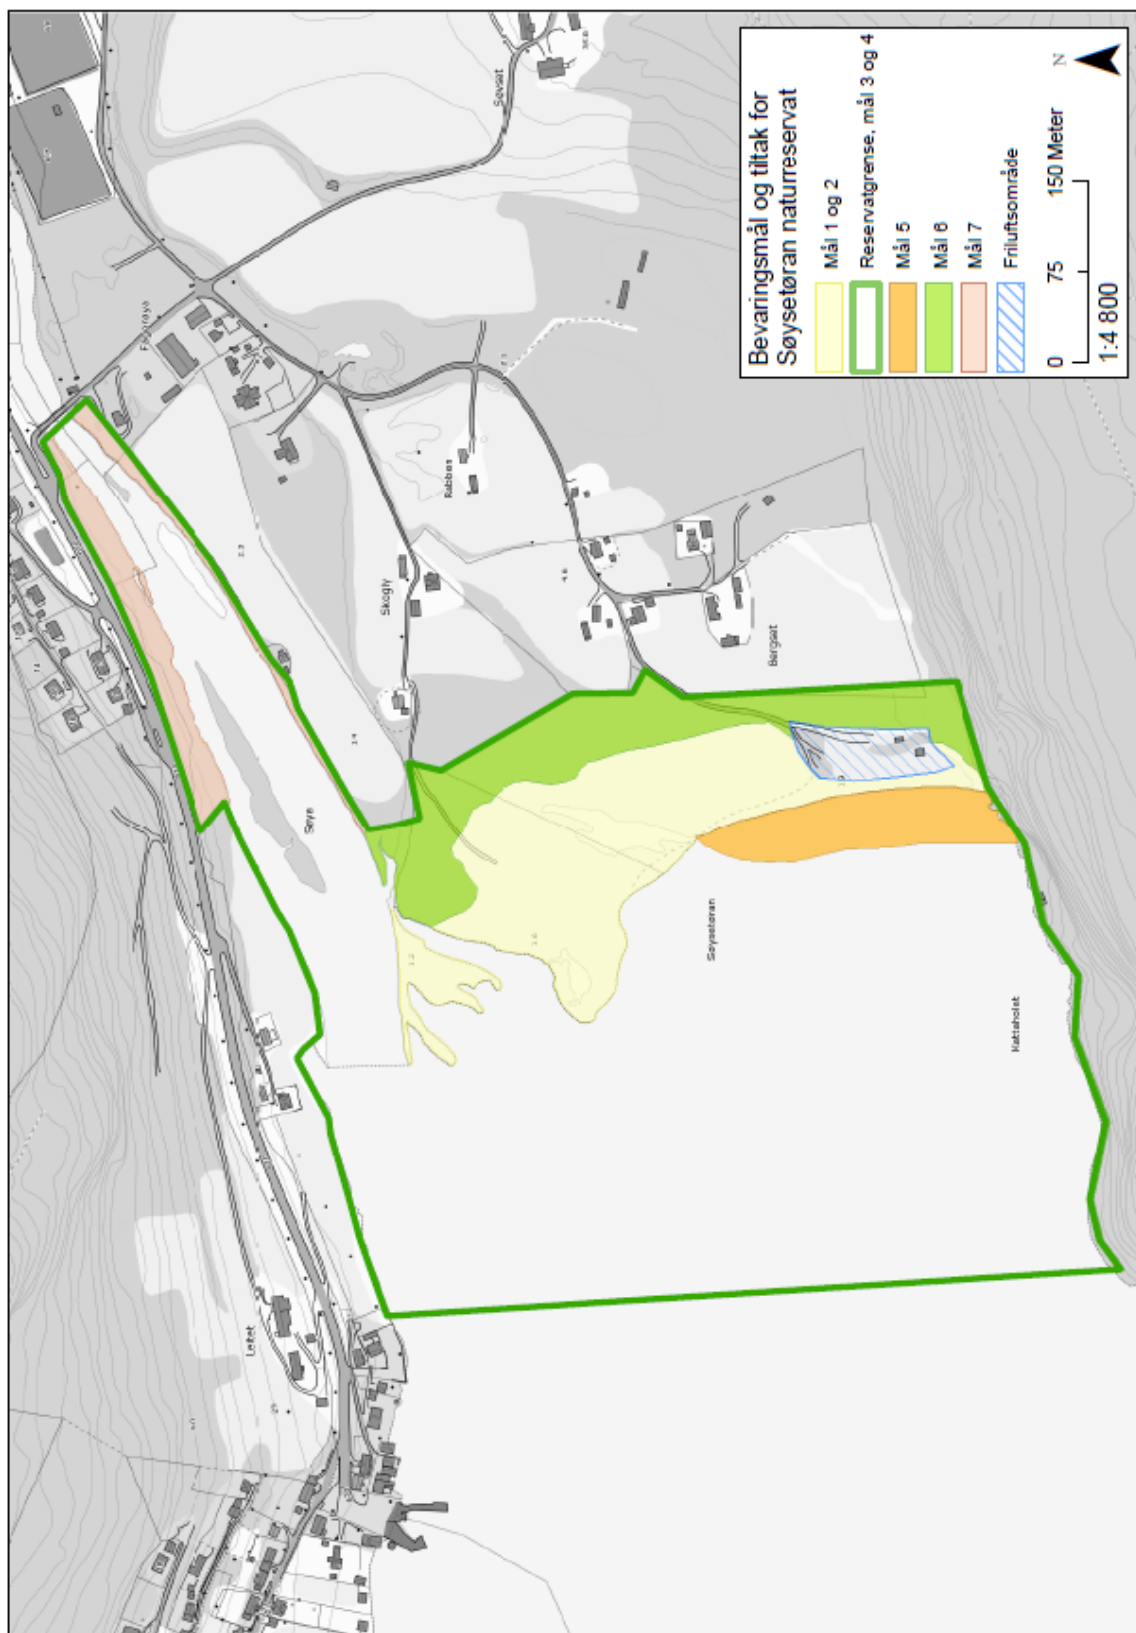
Bevaringsmål og tiltak for Søysetøran naturreservat

Mål 1 og 2

Reservatgrense, mål 3 og 4

Mål 5

Mål 6

Mål 7

Friluftsområde

0 75 150 Meter

1:4 800

N

Søyset

Kabbes

Skogly

Bergset

Søye

Søysetøran

Katteholet

Leitet